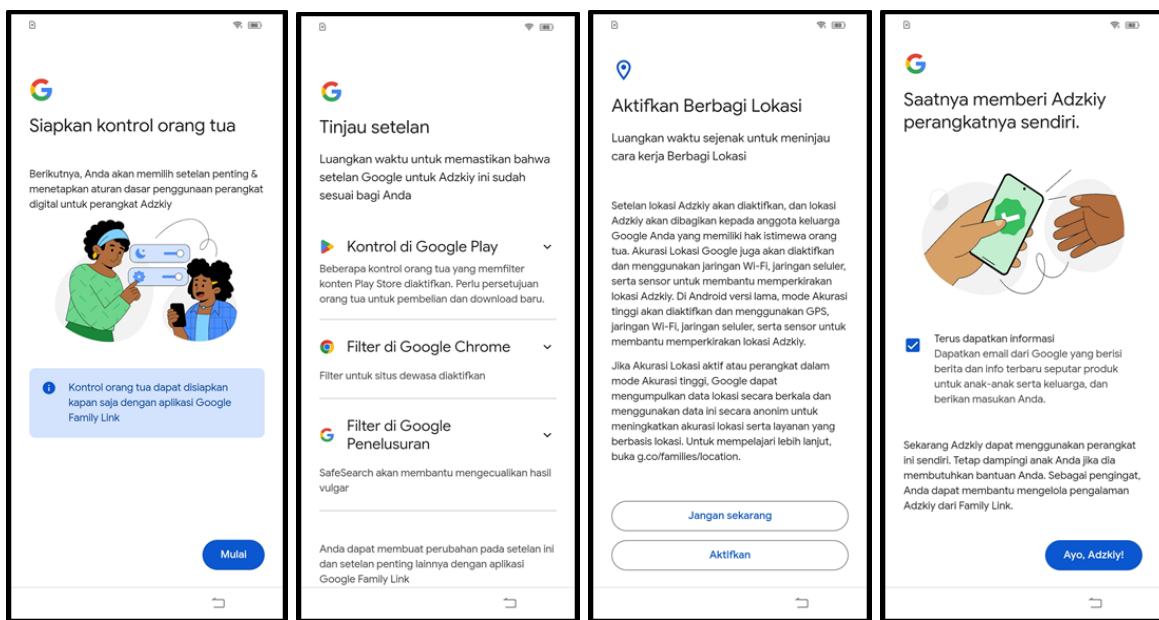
Siapkan kontrol orang tua

Berikutnya, Anda akan memilih setelan penting & menetapkan aturan dasar penggunaan perangkat digital untuk perangkat Adzkiy

Kontrol orang tua dapat disiapkan kapan saja dengan aplikasi Google Family Link

Mulai

Tinjau setelan

Luangkan waktu untuk memastikan bahwa setelan Google untuk Adzkiy ini sudah sesuai bagi Anda

Kontrol di Google Play

Beberapa kontrol orang tua yang memfilter konten Play Store diaktifkan. Perlu persetujuan orang tua untuk pembelian dan download baru.

Filter di Google Chrome

Filter untuk situs dewasa diaktifkan

Filter di Google Penelusuran

SafeSearch akan membantu mengecualikan hasil vulgar

Anda dapat membuat perubahan pada setelan ini dan setelan penting lainnya dengan aplikasi Google Family Link

Aktifkan Berbagi Lokasi

Luangkan waktu sejenak untuk meninjau cara kerja Berbagi Lokasi

Setelan lokasi Adzkiy akan diaktifkan, dan lokasi Adzkiy akan dibagikan kepada anggota keluarga Google Anda yang memiliki hak istimewa orang tua. Akurasi Lokasi Google juga akan diaktifkan dan menggunakan jaringan Wi-Fi, jaringan seluler, serta sensor untuk membantu memperkirakan lokasi Adzkiy. Di Android versi lama, mode Akurasi tinggi akan diaktifkan dan menggunakan GPS, jaringan Wi-Fi, jaringan seluler, serta sensor untuk membantu memperkirakan lokasi Adzkiy.

Jika Akurasi Lokasi aktif atau perangkat dalam mode Akurasi tinggi, Google dapat mengumpulkan data lokasi secara berkala dan menggunakan data ini secara anonim untuk meningkatkan akurasi lokasi serta layanan yang berbasis lokasi. Untuk mempelajari lebih lanjut, buka g.co/families/location.

Jangan sekarang

Aktifkan

Saatnya memberi Adzkiy perangkatnya sendiri.

Terus dapatkan informasi
Dapatkan email dari Google yang berisi berita dan info terbaru seputar produk untuk anak-anak serta keluarga, dan berikan masukan Anda.

Sekarang Adzkiy dapat menggunakan perangkat ini sendiri. Tetap dampingi anak Anda jika dia membutuhkan bantuan Anda. Sebagai pengingat, Anda dapat membantu mengelola pengalaman Adzkiy dari Family Link.

Ayo, Adzkiy!